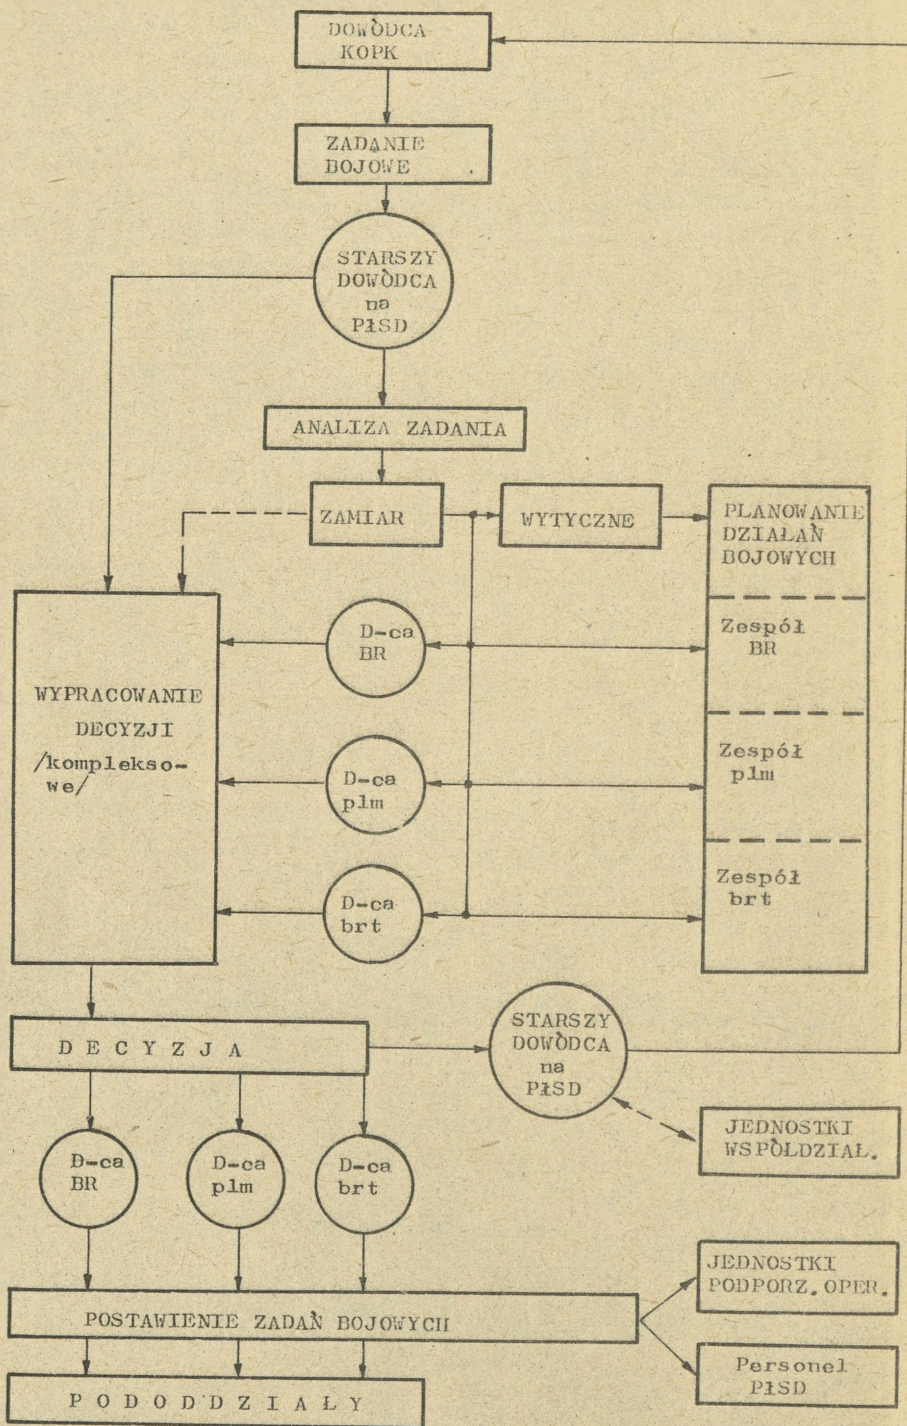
DOWÒDCA KOPK

ZADANIE BOJOWE

STARSZY DOWÒDCA na PłSD

ANALIZA ZADANIA

ZAMIAR

WYTYCZNE

PLANOWANIE DZIAŁAŃ BOJOWYCH

Zespół BR

Zespół plm

Zespół brt

D-ca BR

D-ca plm

D-ca brt

WYPRACOWANIE DECYZJI /kompleksowe/

D E C Y Z J A

STARSZY DOWÒDCA na PłSD

JEDNOSTKI WSPÒLDZIAŁ.

D-ca BR

D-ca plm

D-ca brt

POSTAWIENIE ZADAŃ BOJOWYCH

JEDNOSTKI PODPORZ. OPER.

Personel PłSD

P O D O D D Z I A Ł Y